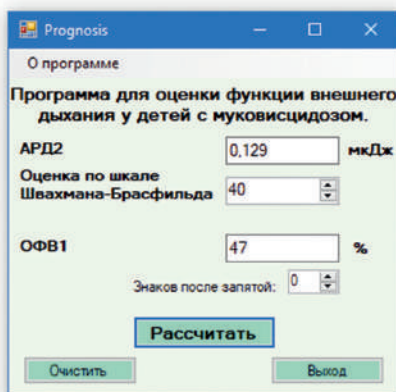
Prognosis

О программе

Программа для оценки функции внешнего дыхания у детей с муковисцидозом.

АРД2 0,129 мкДж

Оценка по шкале Швахмана-Брасфильда 40

ОФВ1 47 %

Знаков после запятой: 0

Рассчитать

Очистить

Выход